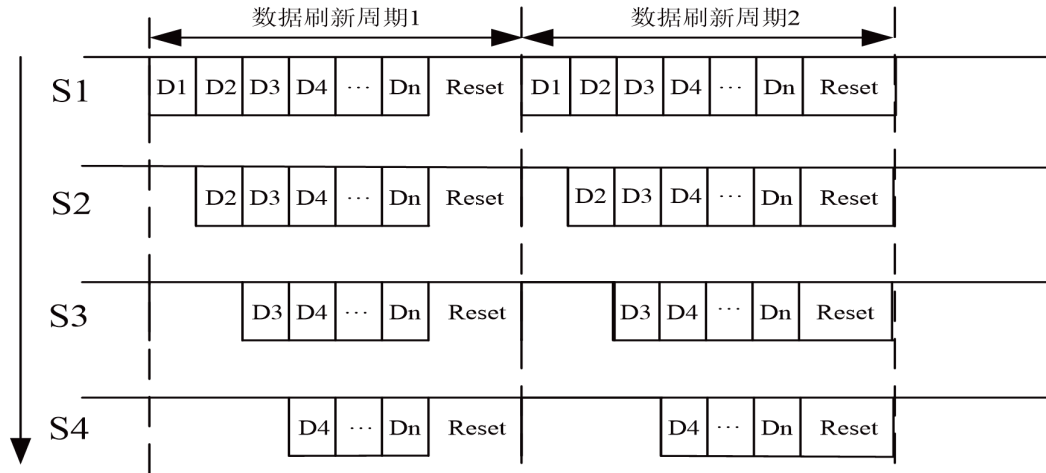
数据刷新周期1

数据刷新周期2

| S1 | D1 | D2 | D3 | D4 | ··· | Dn | Reset | D1 | D2 | D3 | D4 | ··· | Dn | Reset |
|---|---|---|---|---|---|---|---|---|---|---|---|---|---|---|
| S2 | | D2 | D3 | D4 | ··· | Dn | Reset | | D2 | D3 | D4 | ··· | Dn | Reset |
| S3 | | | D3 | D4 | ··· | Dn | Reset | | | D3 | D4 | ··· | Dn | Reset |
| S4 | | | | D4 | ··· | Dn | Reset | | | | D4 | ··· | Dn | Reset |